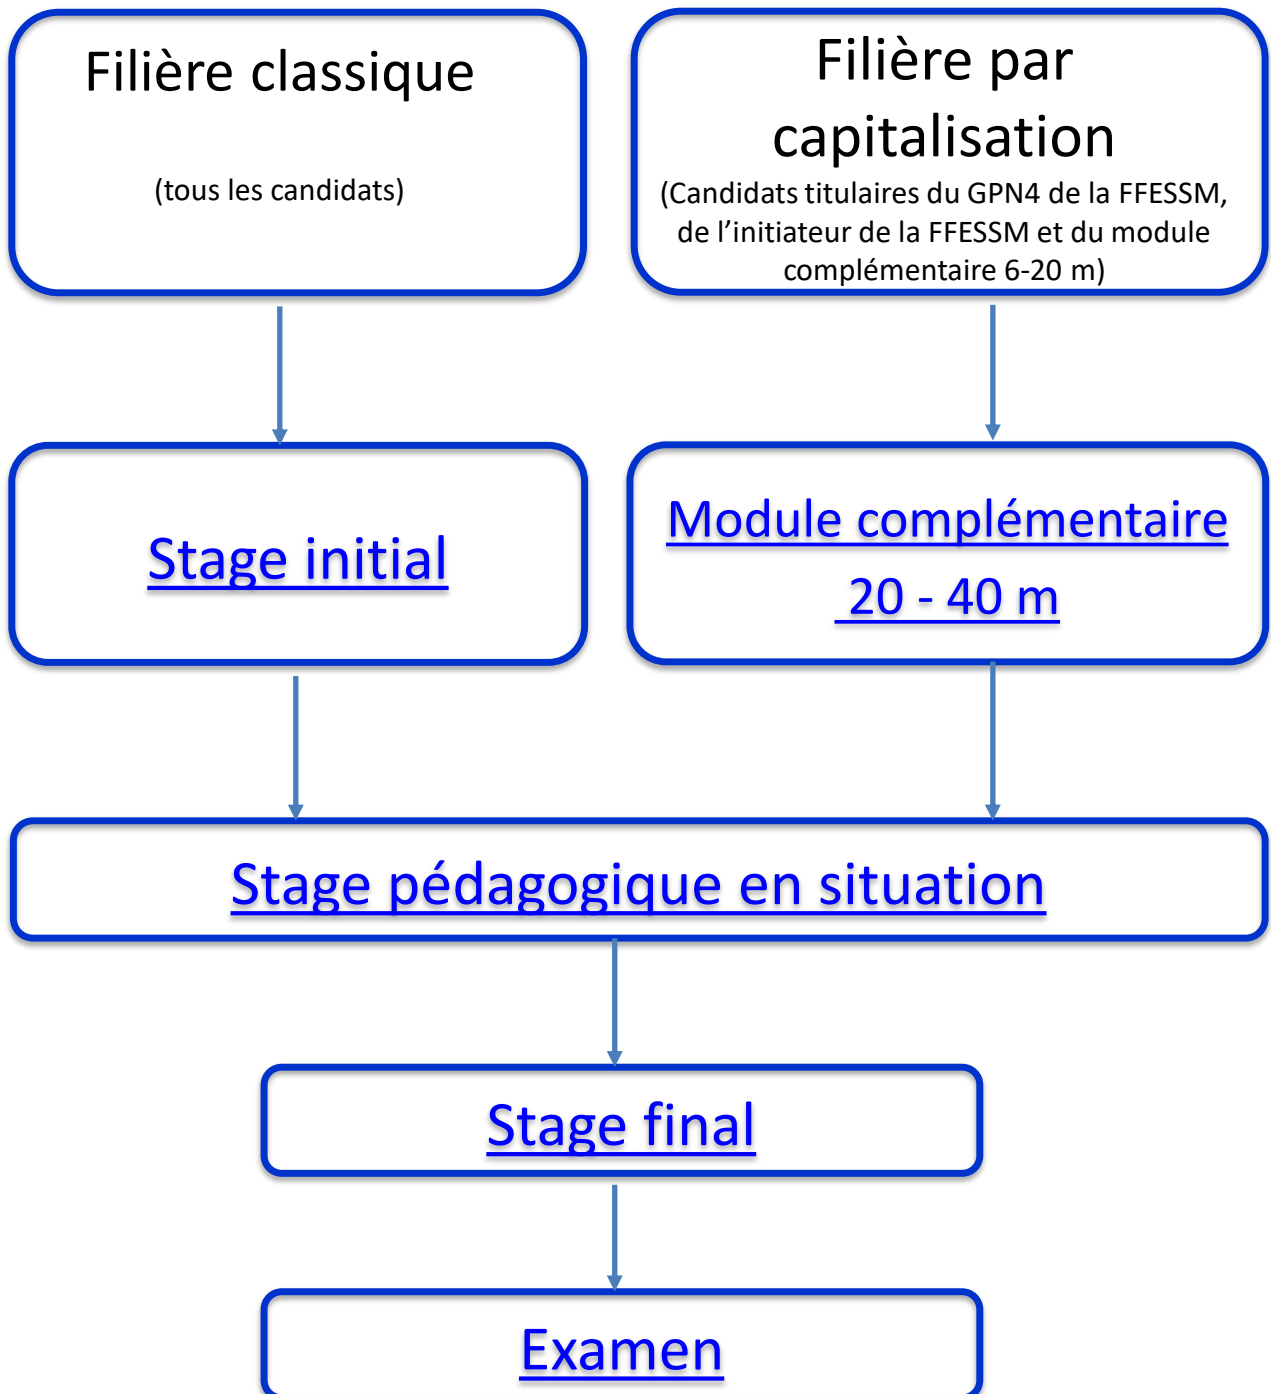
Filière classique

(tous les candidats)

Filière par capitalisation

(Candidats titulaires du GPN4 de la FFESSM, de l'initiateur de la FFESSM et du module complémentaire 6-20 m)

Stage initial

Module complémentaire 20 - 40 m

Stage pédagogique en situation

Stage final

Examen